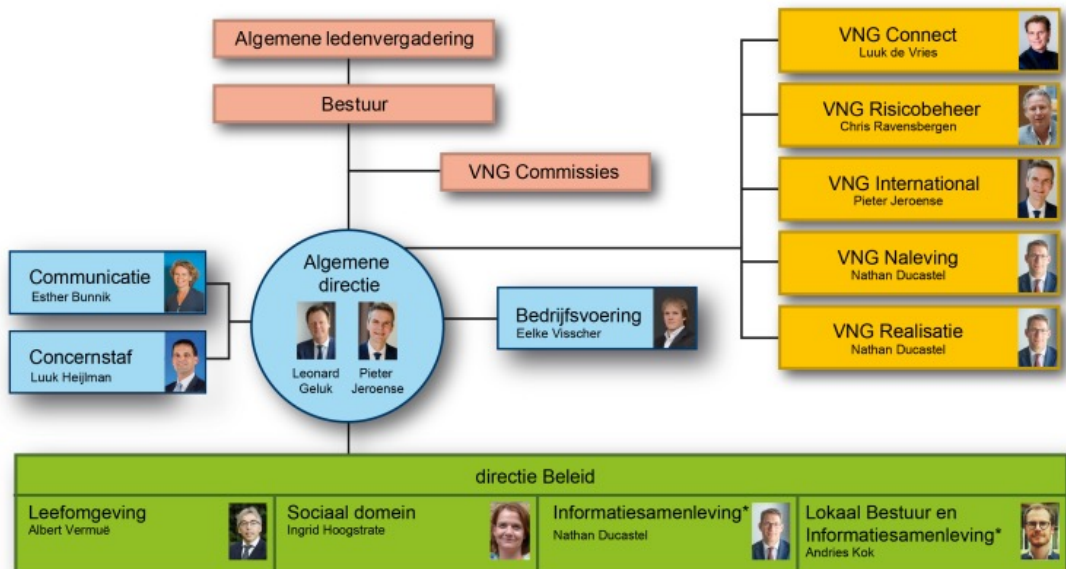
Algemene ledenvergadering

Bestuur

VNG Commissies

VNG Connect
Luuk de Vries

VNG Risicobeheer
Chris Ravensbergen

VNG International
Pieter Jeroense

VNG Naleving
Nathan Ducastel

VNG Realisatie
Nathan Ducastel

Communicatie
Esther Bunnik

Concernstaf
Luuk Heijlman

Algemene directie

Leonard Geluk

Pieter Jeroense

Bedrijfsvoering
Eelke Visscher

directie Beleid

Leefomgeving
Albert Vermuë

Sociaal domein
Ingrid Hoogstrate

Informatiesamenleving*
Nathan Ducastel

Lokaal Bestuur en Informatiesamenleving*
Andries Kok